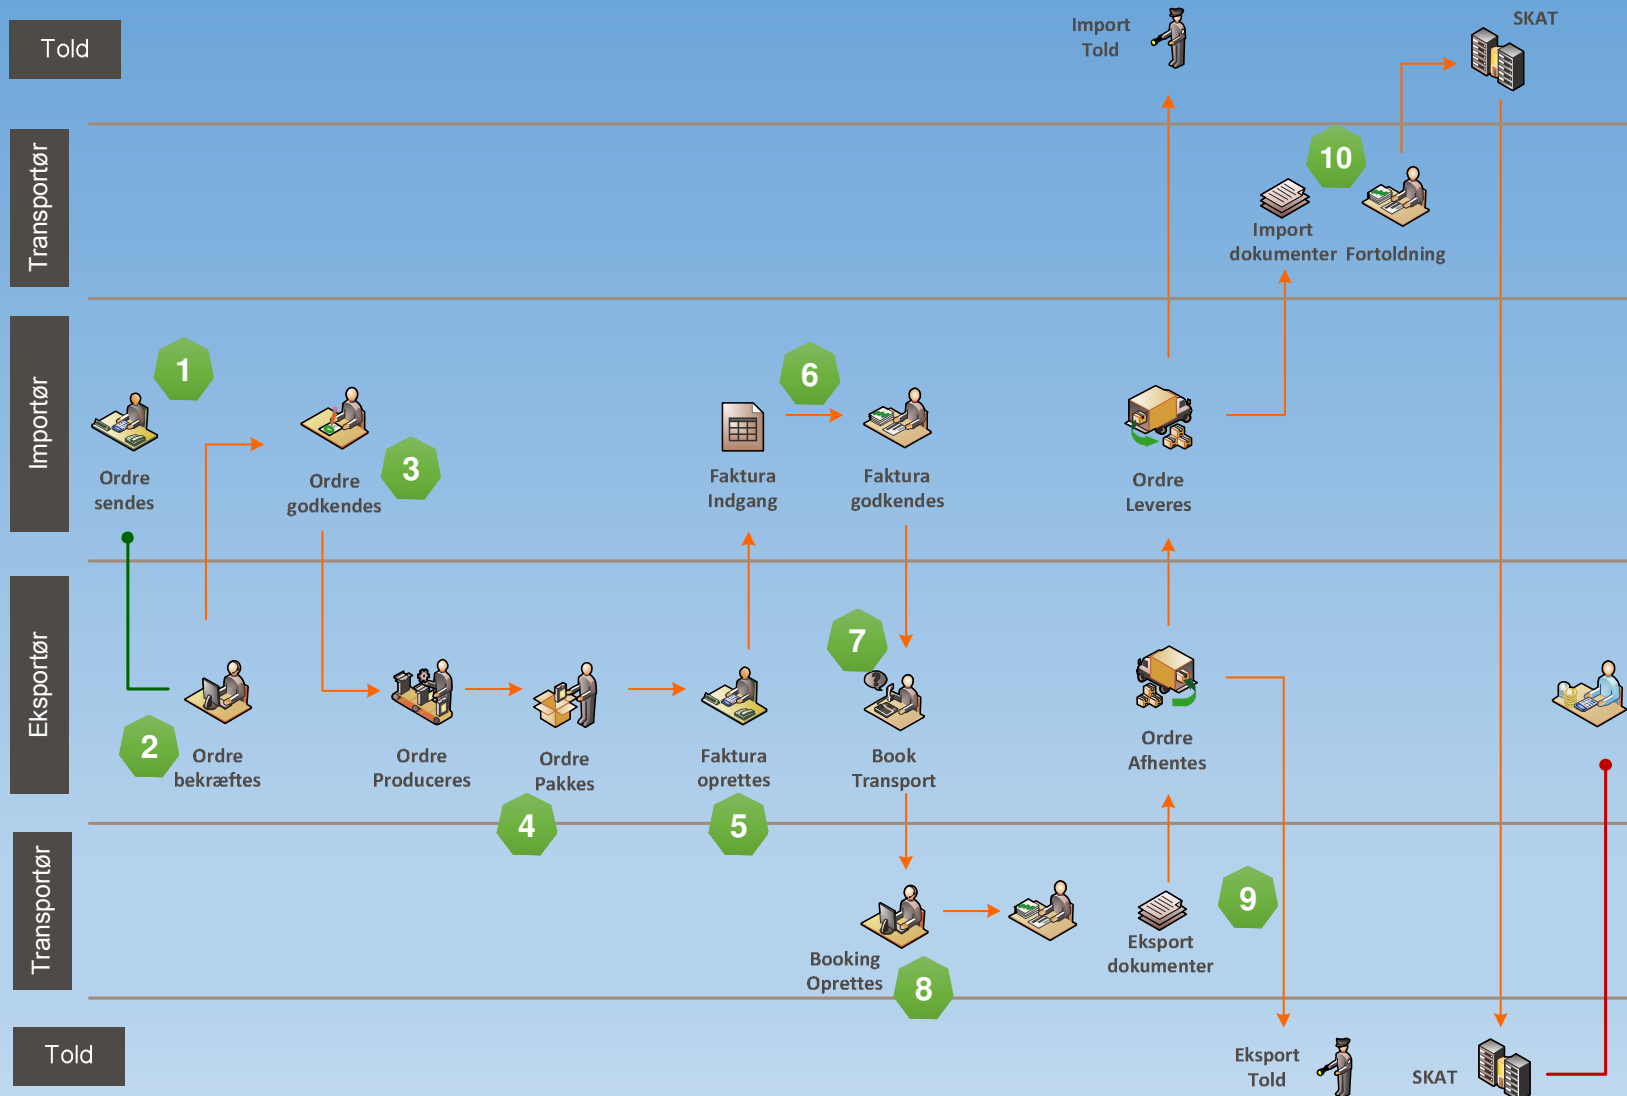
Told

Transportør

Importør

Eksportør

Transportør

Told

Import Told

SKAT

10

Import dokumenter

Fortoldning

1

Ordre sendes

Ordre godkendes

3

Faktura Indgang

6

Faktura godkendes

Ordre Leveres

2

Ordre bekræftes

Ordre Produceres

Ordre Pakkes

Faktura oprettes

7

Book Transport

Ordre Afhentes

4

5

Booking Oprettes

8

Eksport dokumenter

9

Eksport Told

SKAT